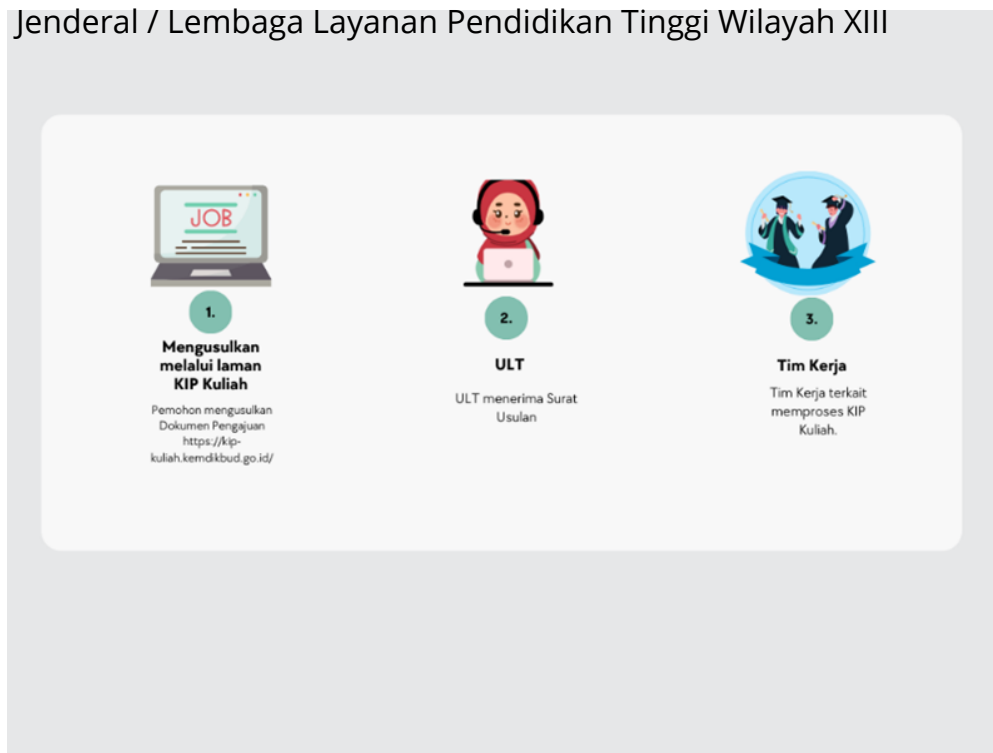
Jenderal / Lembaga Layanan Pendidikan Tinggi Wilayah XIII

JOB

1.

Mengusulkan melalui laman KIP Kuliah

Pemohon mengusulkan Dokumen Pengajuan https://kip-kuliah.kemdikbud.go.id/

2.

ULT

ULT menerima Surat Usulan

3.

Tim Kerja

Tim Kerja terkait memproses KIP Kuliah.